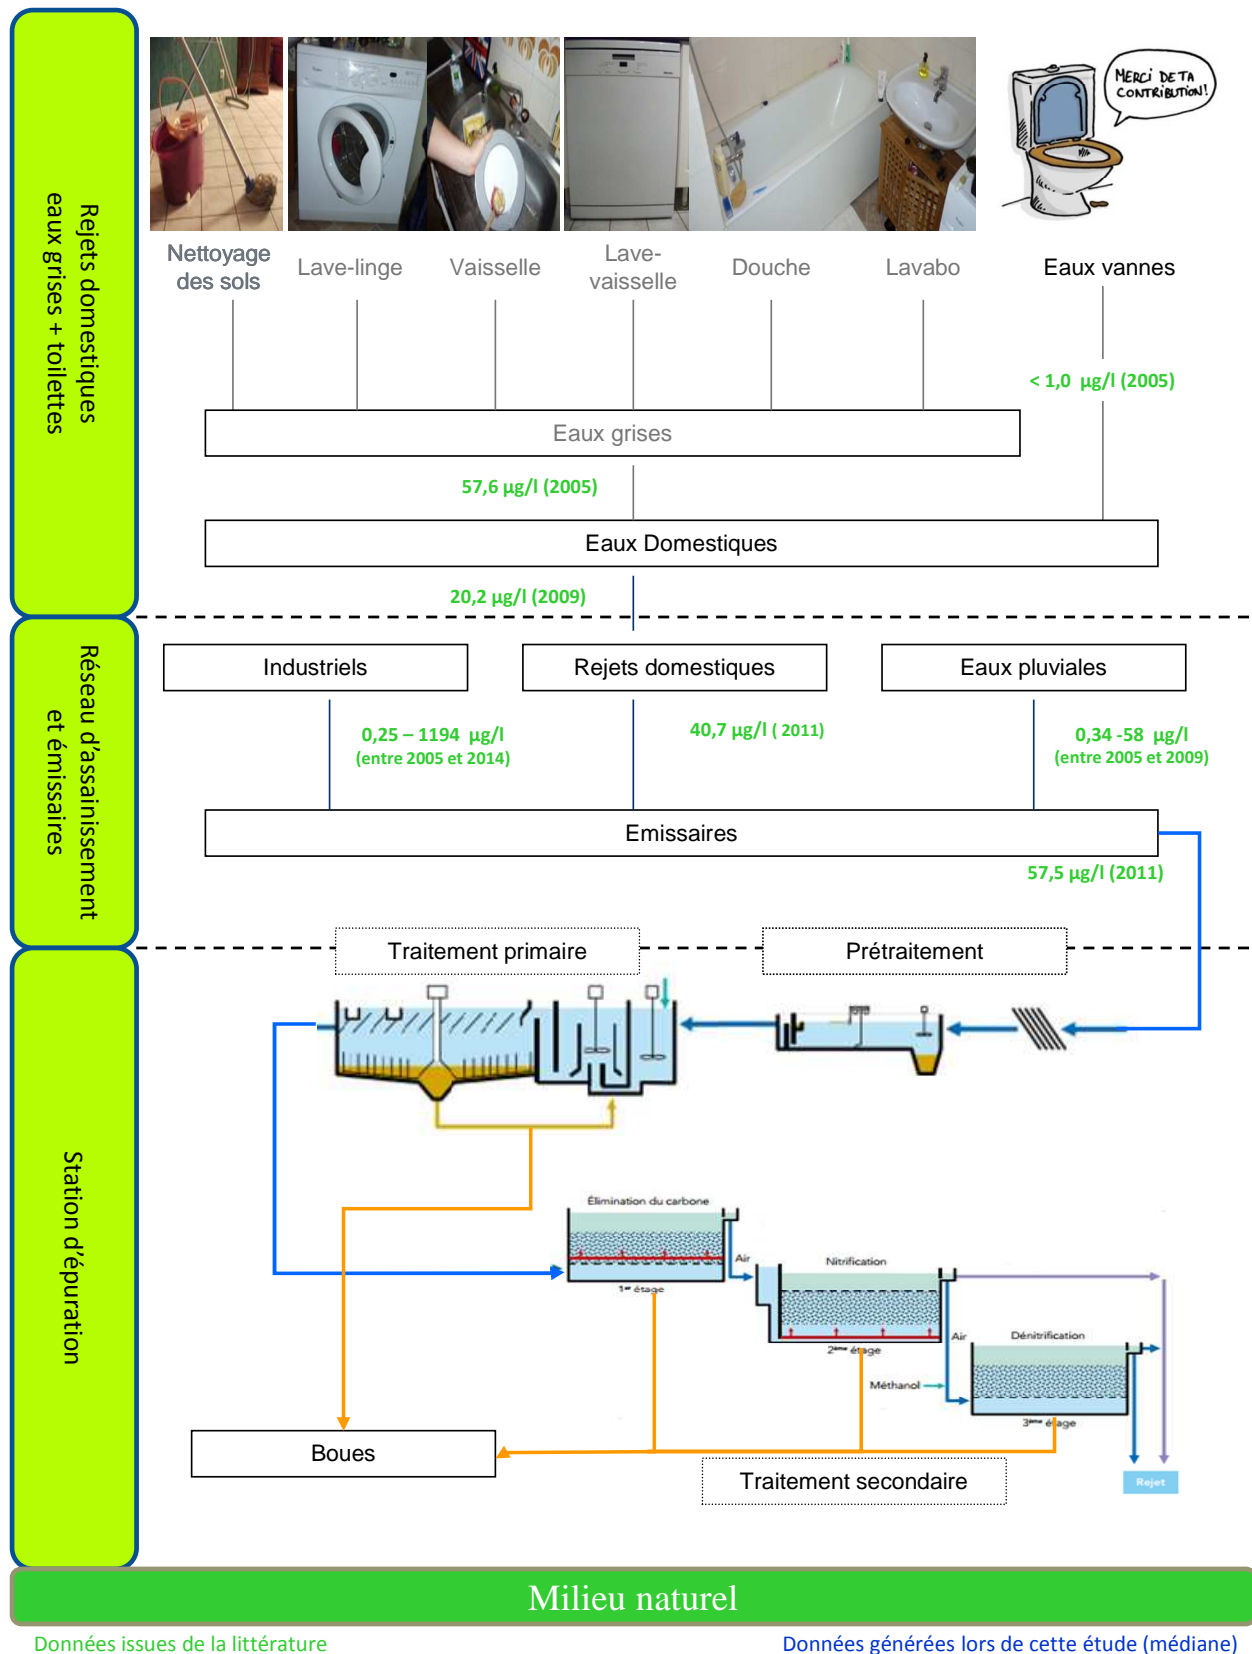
Rejets domestiques
eaux grises + toilettes

MERCI DE TA CONTRIBUTION!

Nettoyage des sols

Lave-linge

Vaisselle

Lave-vaisselle

Douche

Lavabo

Eaux vannes

< 1,0 µg/l (2005)

Eaux grises

57,6 µg/l (2005)

Eaux Domestiques

20,2 µg/l (2009)

Réseau d'assainissement
et émissaires

Industriels

Rejets domestiques

Eaux pluviales

0,25 – 1194 µg/l
(entre 2005 et 2014)

40,7 µg/l ( 2011)

0,34 -58 µg/l
(entre 2005 et 2009)

Emissaires

57,5 µg/l (2011)

Station d'épuration

Traitement primaire

Prétraitement

Élimination du carbone

Air

1er étage

Nitrification

2ème étage

Air

Dénitrification

Méthanol

3ème étage

Boues

Traitement secondaire

Rejet

Milieu naturel

Données issues de la littérature

Données générées lors de cette étude (médiane)